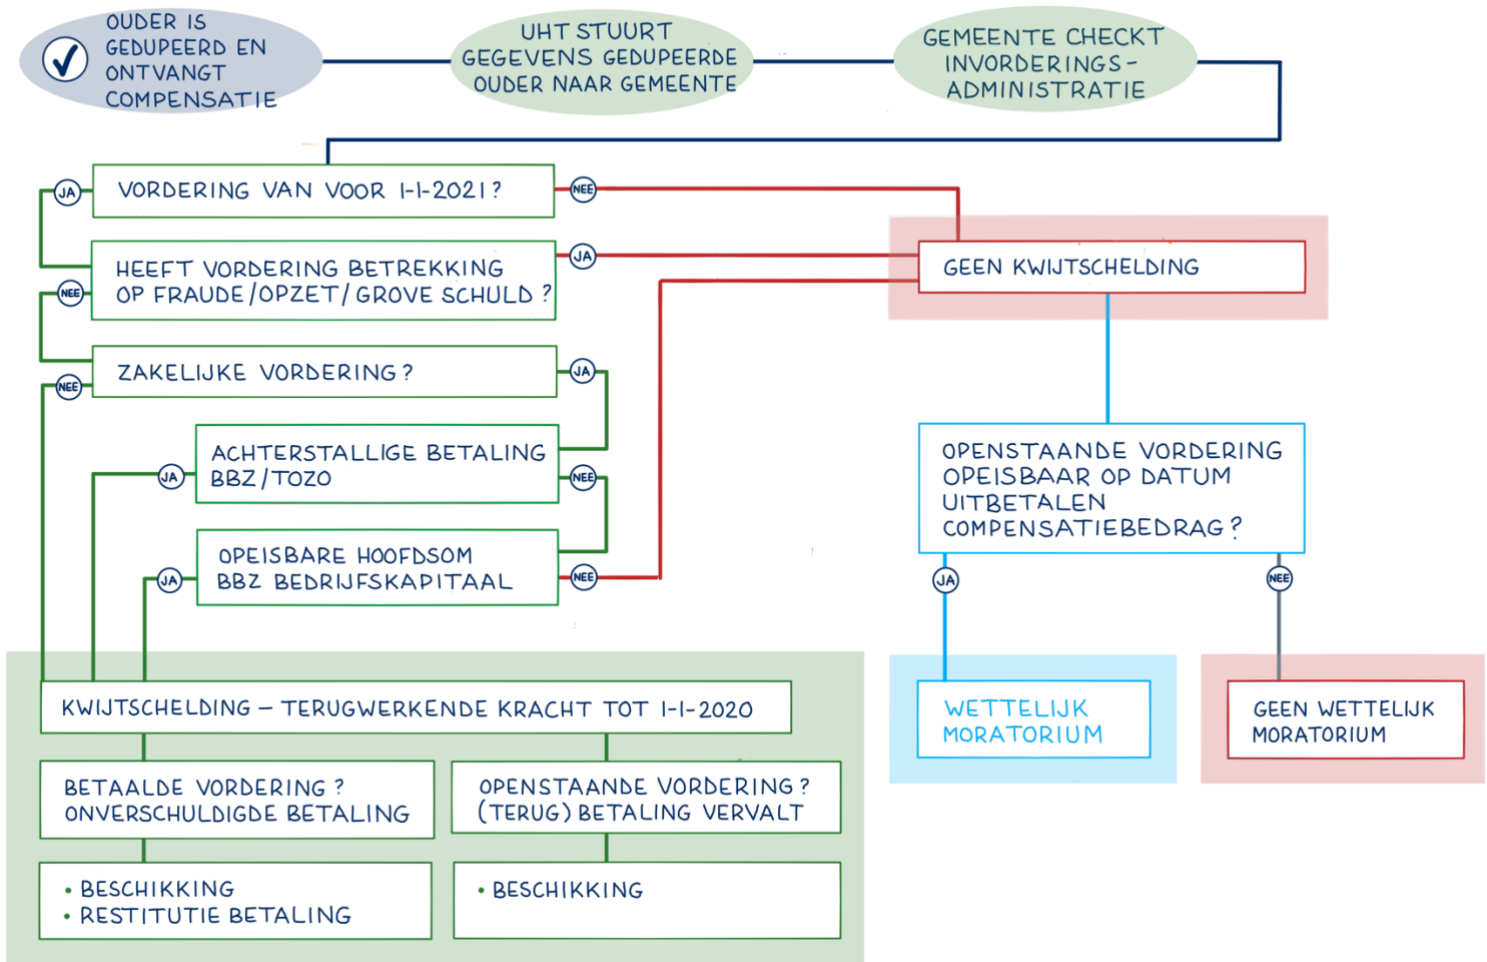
OUDER IS GEDUPEERD EN ONTVANGT COMPENSATIE

UHT STUURT GEGEVENS GEDUPEERDE OUDER NAAR GEMEENTE

GEMEENTE CHECKT INVORDERINGS-ADMINISTRATIE

JA

VORDERING VAN VOOR 1-1-2021?

NEE

JA

HEEFT VORDERING BETREKKING OP FRAUDE/OPZET/GROVE SCHULD?

NEE

GEEN KWIJTSCHELDING

ZAKELIJKE VORDERING?

JA

NEE

ACHTERSTALLIGE BETALING BBZ/TOZO

JA

NEE

OPENSTAANDE VORDERING OPEISBAAR OP DATUM UITBETALEN COMPENSATIEBEDRAG?

OPEISBARE HOOFDSOM BBZ BEDRIJFSKAPITAAL

JA

NEE

JA

NEE

KWIJTSCHELDING – TERUGWERKENDE KRACHT TOT 1-1-2020

WETTELIJK MORATORIUM

GEEN WETTELIJK MORATORIUM

BETAALDE VORDERING? ONVERSCHULDIGDE BETALING

OPENSTAANDE VORDERING? (TERUG) BETALING VERVALT

• BESCHIKKING
• RESTITUTIE BETALING

• BESCHIKKING